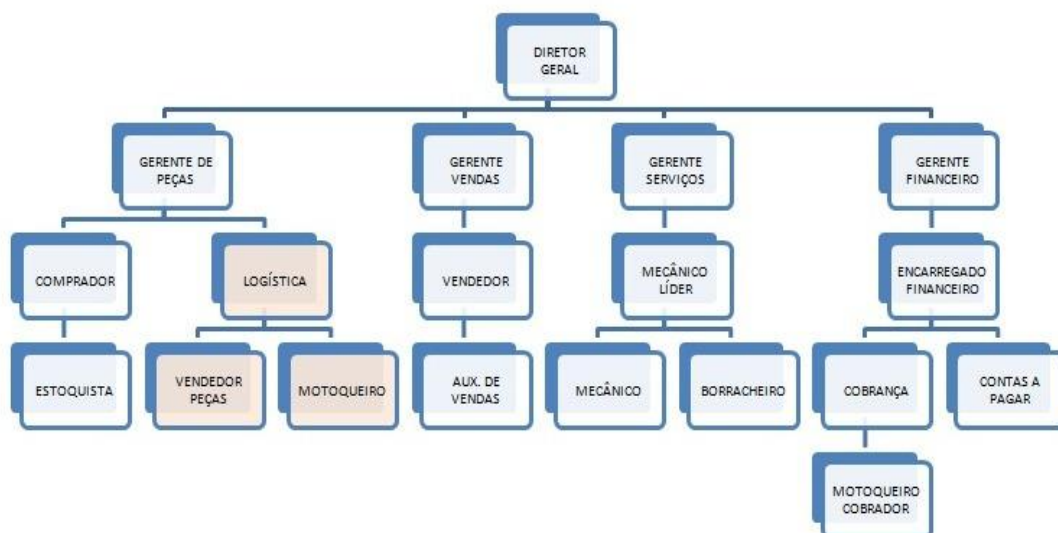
DIRETOR GERAL

GERENTE DE PEÇAS

GERENTE VENDAS

GERENTE SERVIÇOS

GERENTE FINANCEIRO

COMPRADOR

LOGÍSTICA

VENDEDOR

MECÂNICO LÍDER

ENCARREGADO FINANCEIRO

ESTOQUISTA

VENDEDOR PEÇAS

MOTOQUEIRO

AUX. DE VENDAS

MECÂNICO

BORRACHEIRO

COBRANÇA

CONTAS A PAGAR

MOTOQUEIRO COBRADOR